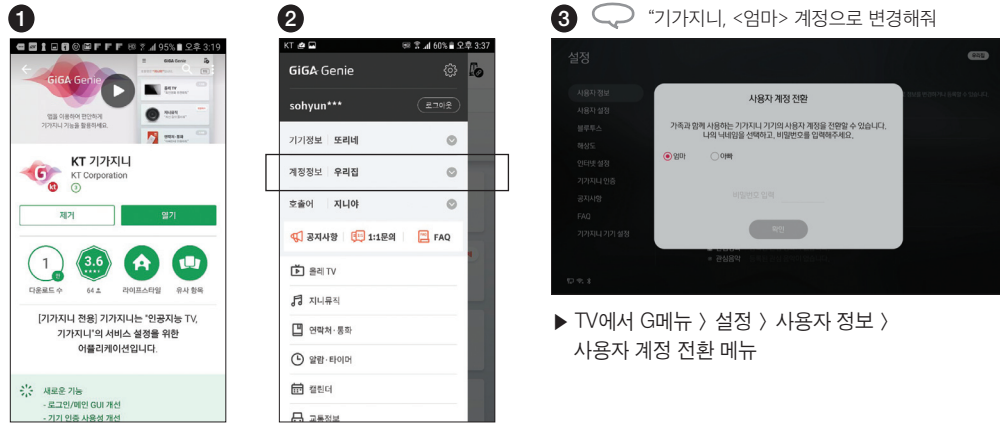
1

95% 오후 3:19

GiGA Genie

앱을 이용하여 편안하게 기가지니 기능을 활용하세요.

KT 기가지니
KT Corporation

제거
열기

1
다운로드 수

3.6
64 ±

라이프스타일

유사 항목

[기가지니 전용] 기가지니는 "인공지능 TV, 기가지니"의 서비스 설정을 위한 어플리케이션입니다.

새로운 기능
- 로그인/메인 GUI 개선
- 기기 인증 사용성 개선

2

KT
60% 오후 3:37

GiGA Genie

sohyun***
로그아웃

기기정보 | 또리네

계정정보 | 우리집

호출어 | 지니야

공지사항 | 1:1문의 | FAQ

올레 TV

지니뮤직

연락처·통화

알람·타이머

캘린더

교통정보

3 "기가지니, <엄마> 계정으로 변경해줘

설정

사용자 정보
사용자 설정
블루투스
해상도
인터넷 설정
기가지니 인증
공지사항
FAQ
기가지니 기기 설정

사용자 계정 전환

가족과 함께 사용하는 기가지니 기기의 사용자 계정을 전환할 수 있습니다.
나의 닉네임을 선택하고, 비밀번호를 입력해주세요.

엄마
아빠

비밀번호 입력

확인

관심음악

▶ TV에서 G메뉴 〉 설정 〉 사용자 정보 〉 사용자 계정 전환 메뉴